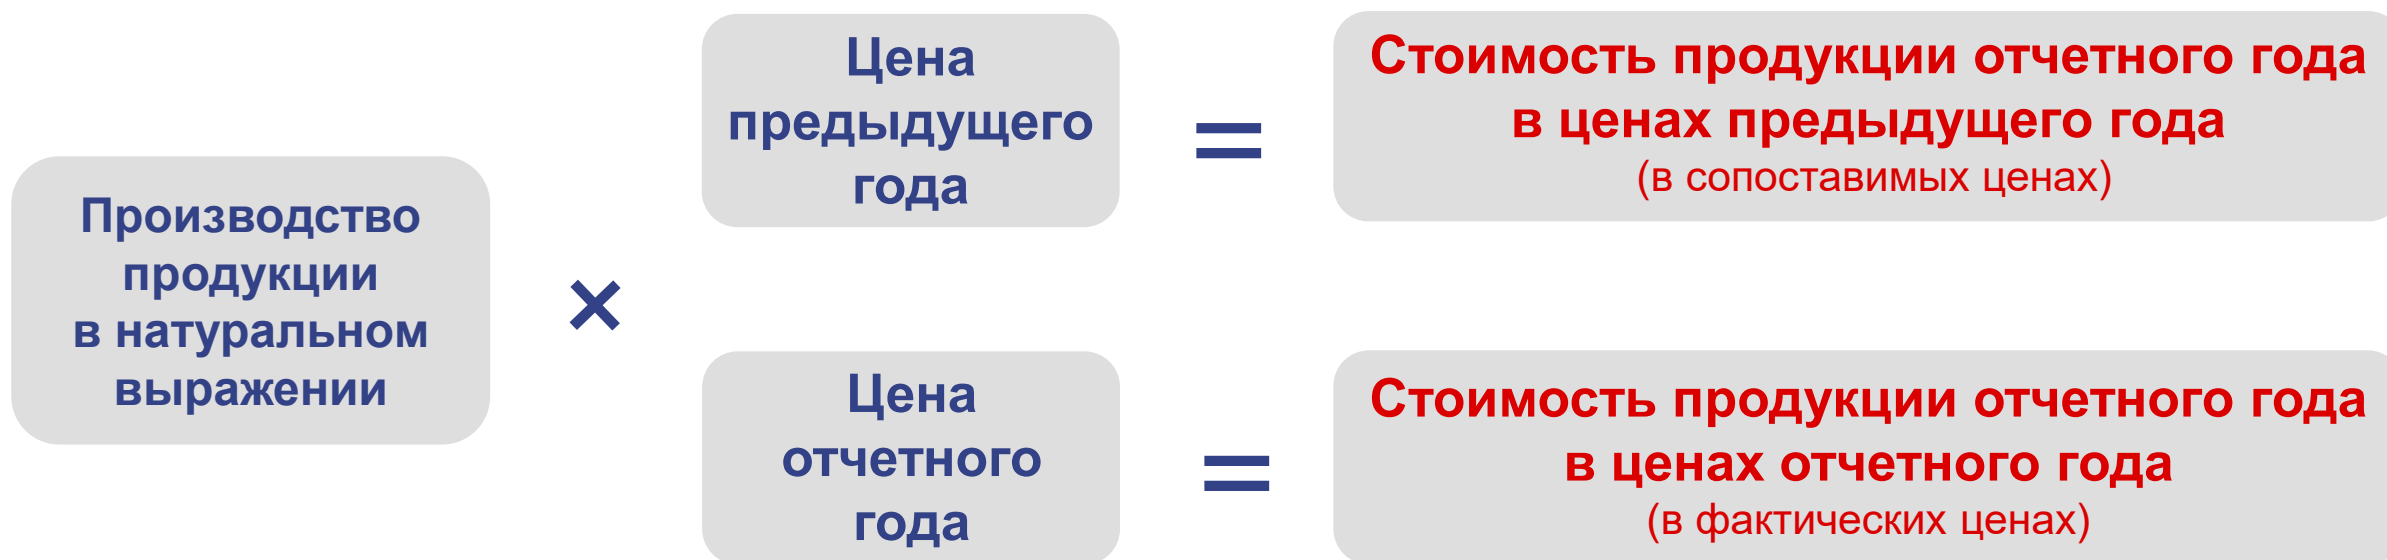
Производство продукции в натуральном выражении

×

Цена предыдущего года

=

Стоимость продукции отчетного года в ценах предыдущего года
(в сопоставимых ценах)

Цена отчетного года

=

Стоимость продукции отчетного года в ценах отчетного года
(в фактических ценах)